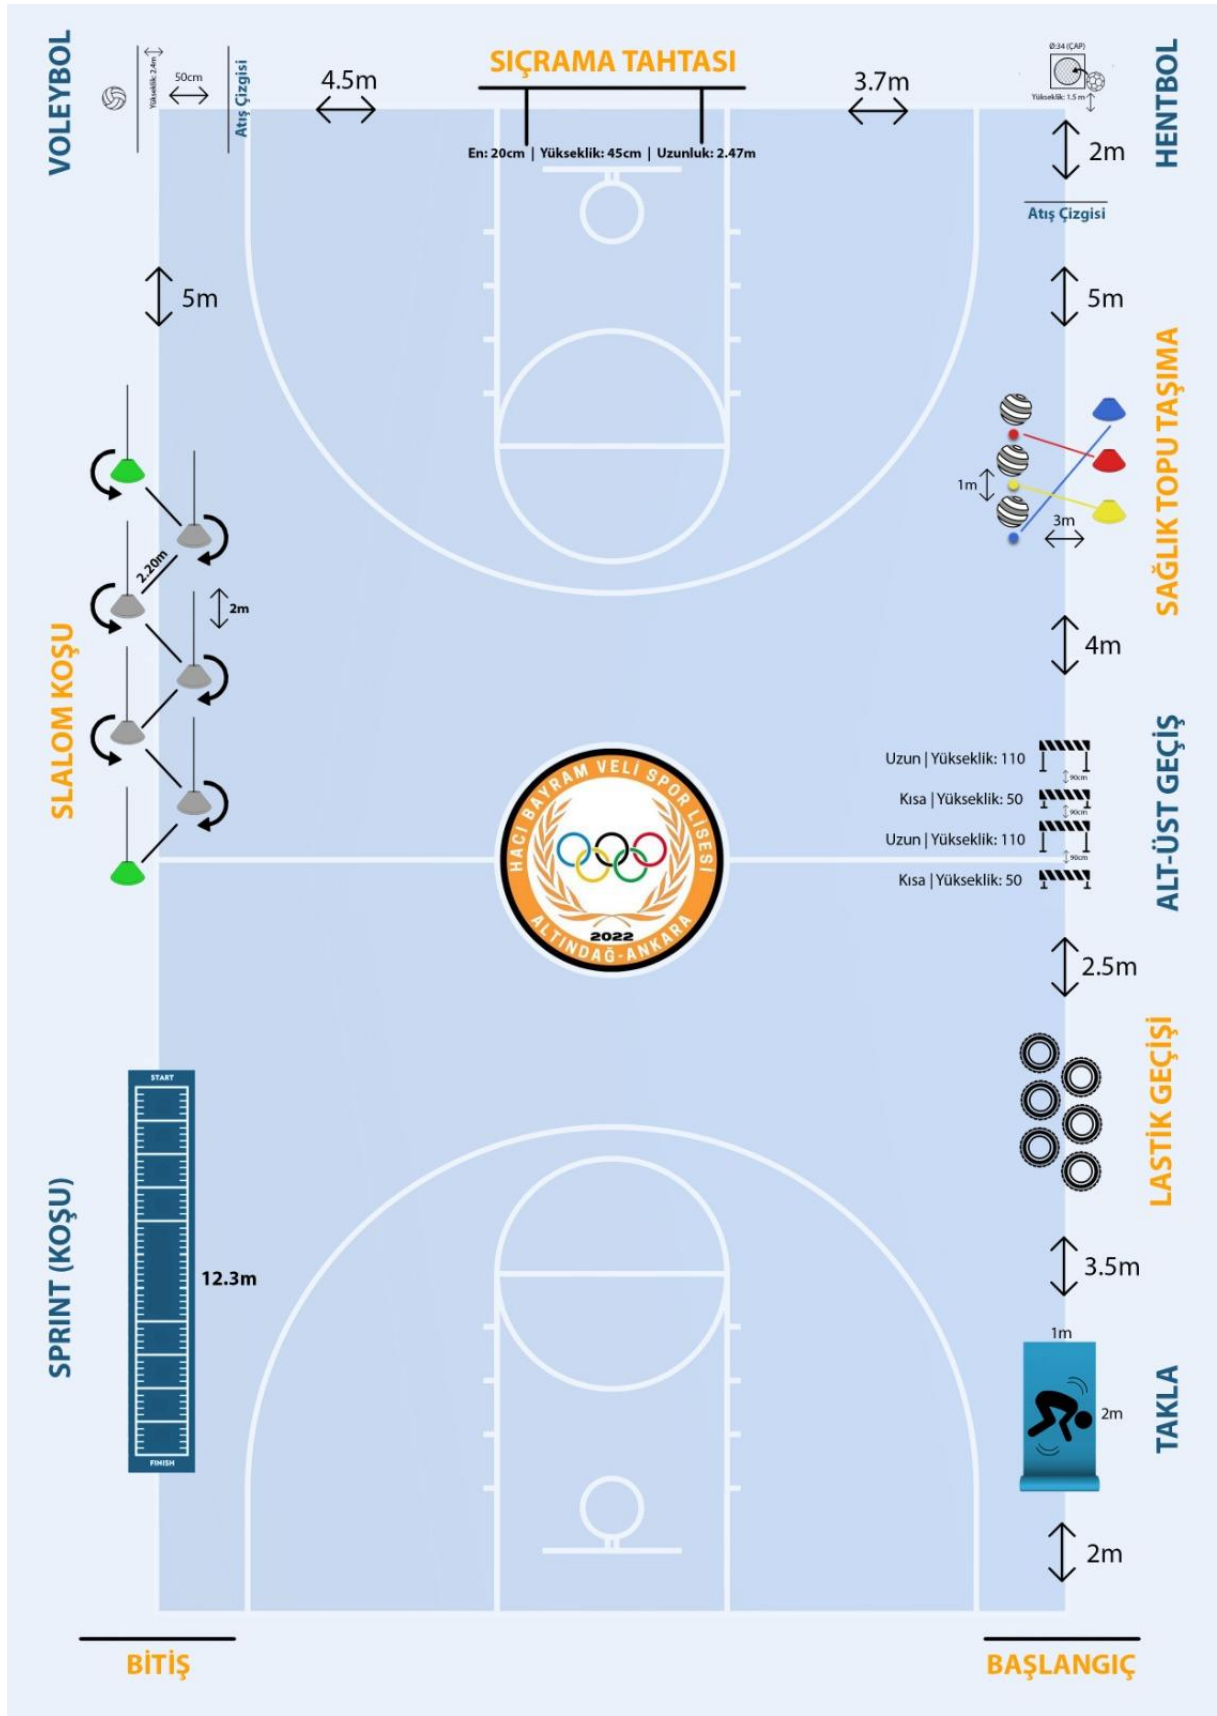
VOLEYBOL

Yükseklik: 2.4m

50cm

Atış Çizgisi

4.5m

SIÇRAMA TAHTASI

En: 20cm | Yükseklik: 45cm | Uzunluk: 2.47m

3.7m

Ø:34 (ÇAP)

Yükseklik: 1.5 m

HENTBOL

2m

Atış Çizgisi

5m

5m

SAĞLIK TOPU TAŞIMA

1m

3m

2.20m

2m

SLALOM KOŞU

4m

ALT-ÜST GEÇİŞ

Uzun | Yükseklik: 110

90cm

Kısa | Yükseklik: 50

90cm

Uzun | Yükseklik: 110

90cm

Kısa | Yükseklik: 50

HACI BAYRAM VELİ SPOR LİSESİ

2022

ALTINDAĞ-ANKARA

2.5m

LASTİK GEÇİŞİ

START

FINISH

12.3m

SPRINT (KOŞU)

3.5m

1m

2m

TAKLA

2m

BİTİŞ

BAŞLANGIÇ